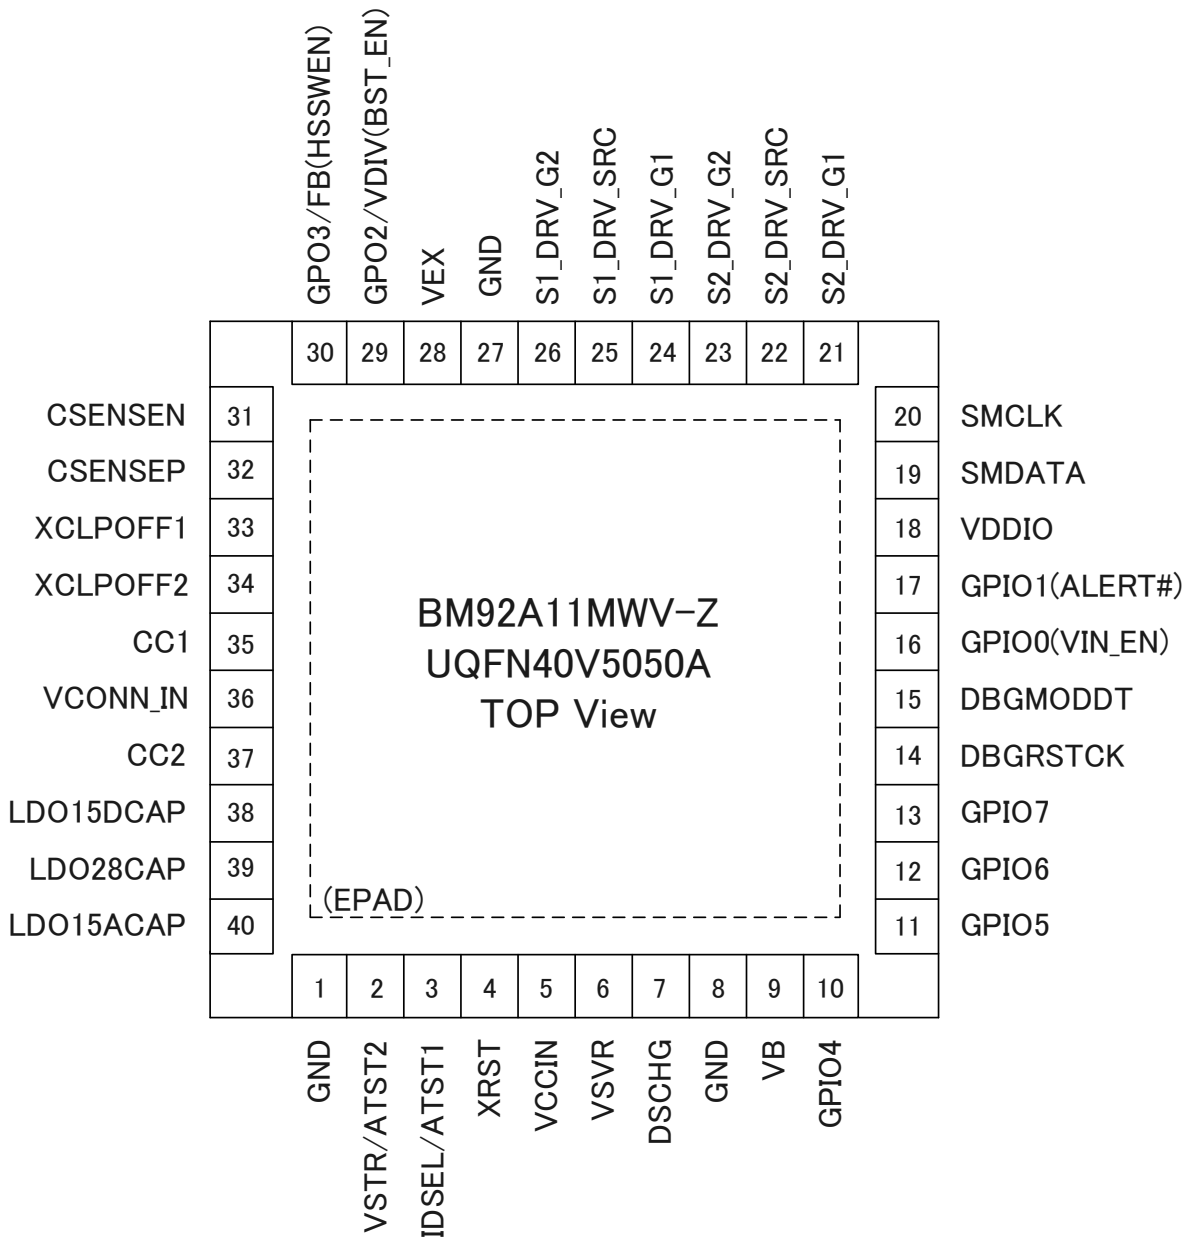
GPO3/FB(HSSWEN)
GPO2/VDIV(BST_EN)
VEX
GND
S1_DRV_G2
S1_DRV_SRC
S1_DRV_G1
S2_DRV_G2
S2_DRV_SRC
S2_DRV_G1

30 29 28 27 26 25 24 23 22 21

CSENSEN 31
CSENSEP 32
XCLPOFF1 33
XCLPOFF2 34
CC1 35
VCONN_IN 36
CC2 37
LDO15DCAP 38
LDO28CAP 39
LDO15ACAP 40

20 SMCLK
19 SMDATA
18 VDDIO
17 GPIO1(ALERT#)
16 GPIO0(VIN_EN)
15 DBGMODDT
14 DBGRSTCK
13 GPIO7
12 GPIO6
11 GPIO5

BM92A11MWV-Z
UQFN40V5050A
TOP View

(EPAD)

1 2 3 4 5 6 7 8 9 10

GND
VSTR/ATST2
IDSEL/ATST1
XRST
VCCIN
VSVR
DSCHG
GND
VB
GPIO4